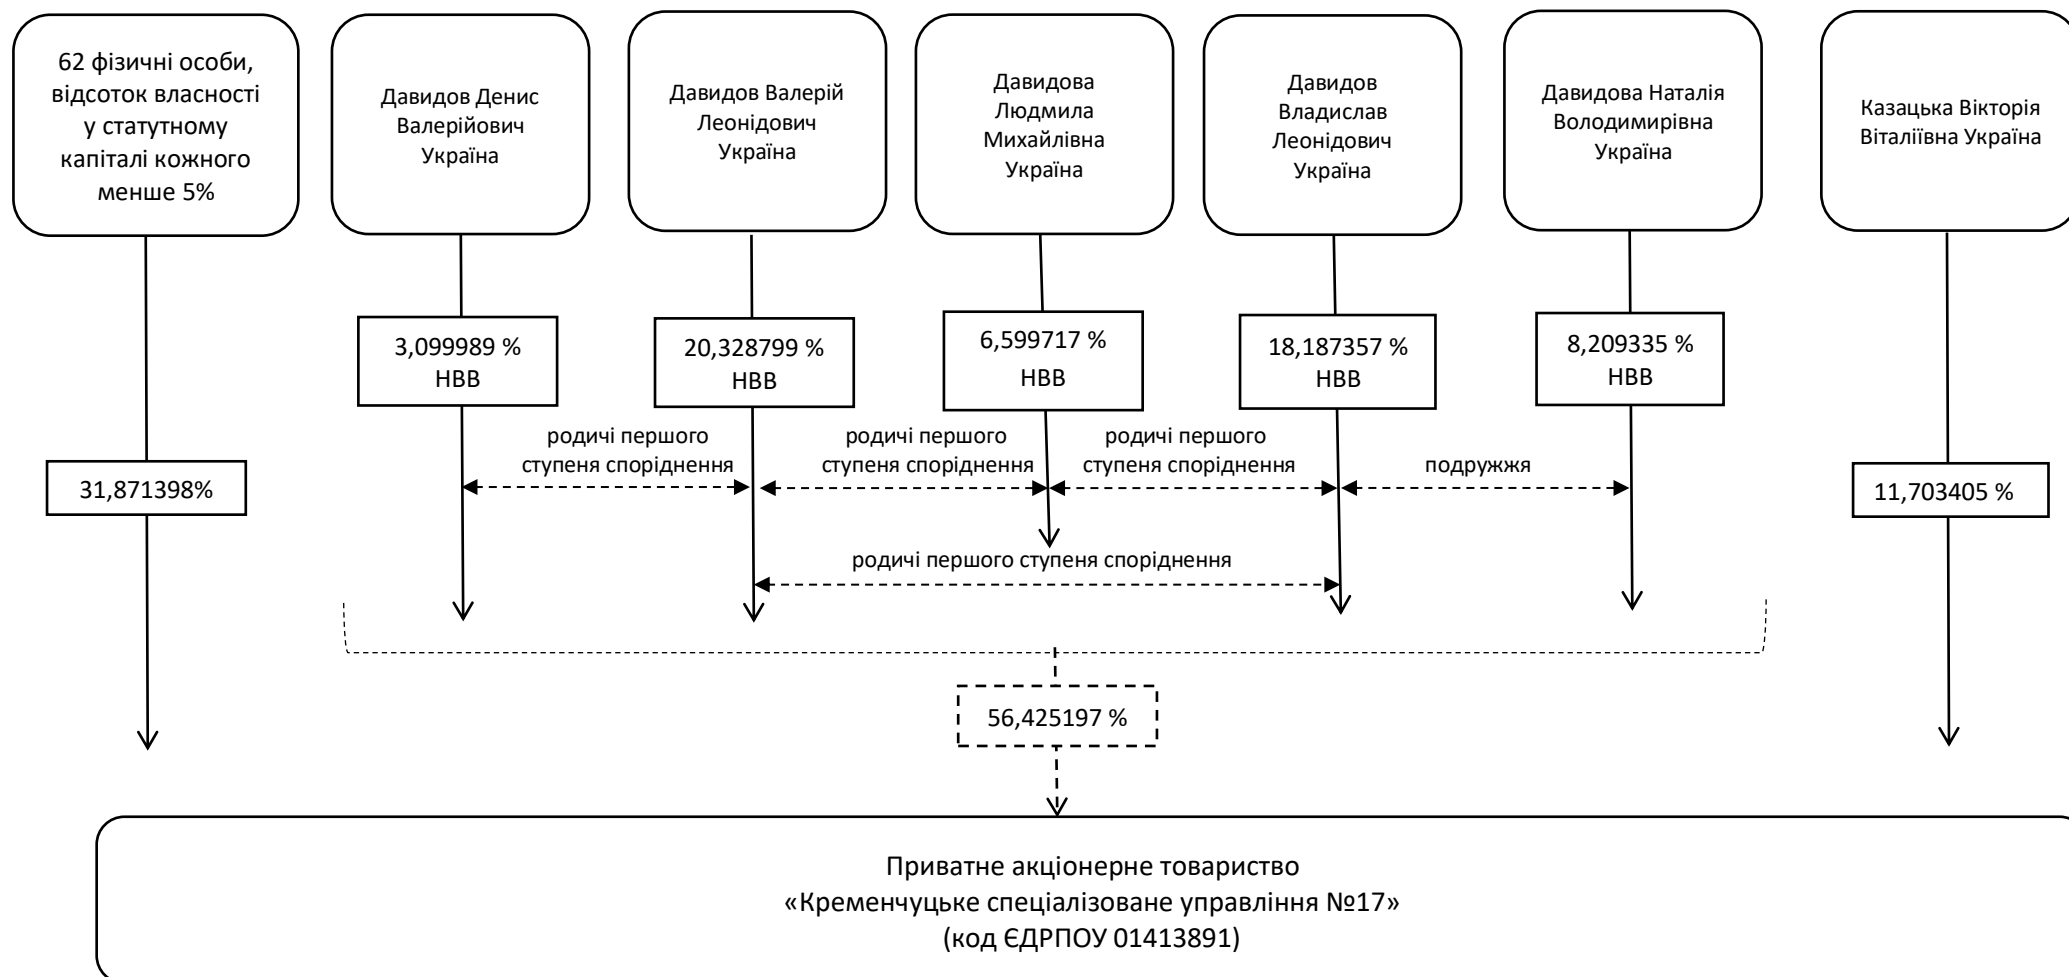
62 фізичні особи, відсоток власності у статутному капіталі кожного менше 5%

Давидов Денис Валерійович Україна

Давидов Валерій Леонідович Україна

Давидова Людмила Михайлівна Україна

Давидов Владислав Леонідович Україна

Давидова Наталія Володимирівна Україна

Казацька Вікторія Віталіївна Україна

3,099989 % НВВ

20,328799 % НВВ

6,599717 % НВВ

18,187357 % НВВ

8,209335 % НВВ

родичі першого ступеня споріднення

родичі першого ступеня споріднення

родичі першого ступеня споріднення

подружжя

31,871398%

11,703405 %

родичі першого ступеня споріднення

56,425197 %

Приватне акціонерне товариство «Кременчуцьке спеціалізоване управління №17» (код ЄДРПОУ 01413891)